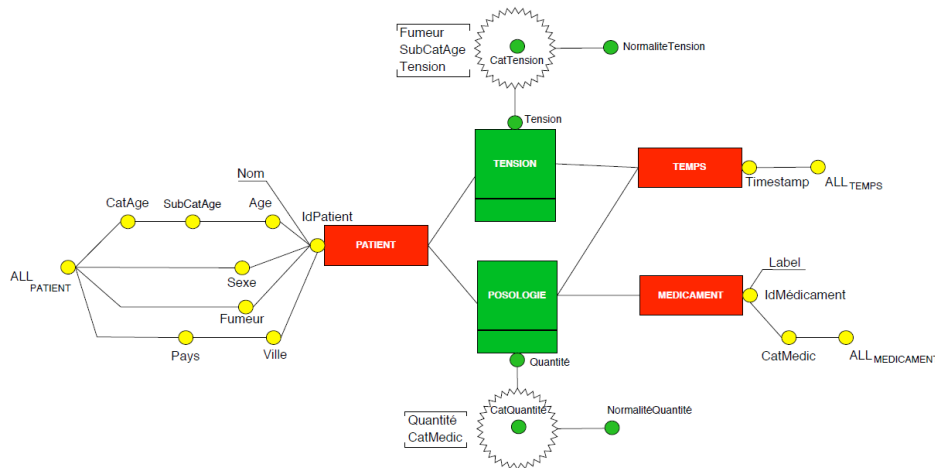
Fumeur
SubCatAge
Tension

CatTension

NormaliteTension

Tension

TENSION

TEMPS

Timestamp

$ALL_{TEMPS}$

Nom

CatAge

SubCatAge

Age

IdPatient

PATIENT

$ALL_{PATIENT}$

Sexe

Fumeur

Pays

Ville

POSOLOGIE

MEDICAMENT

Label

IdMédicament

CatMedic

$ALL_{MEDICAMENT}$

Quantité

Quantité
CatMedic

CatQuantité

NormalitéQuantité